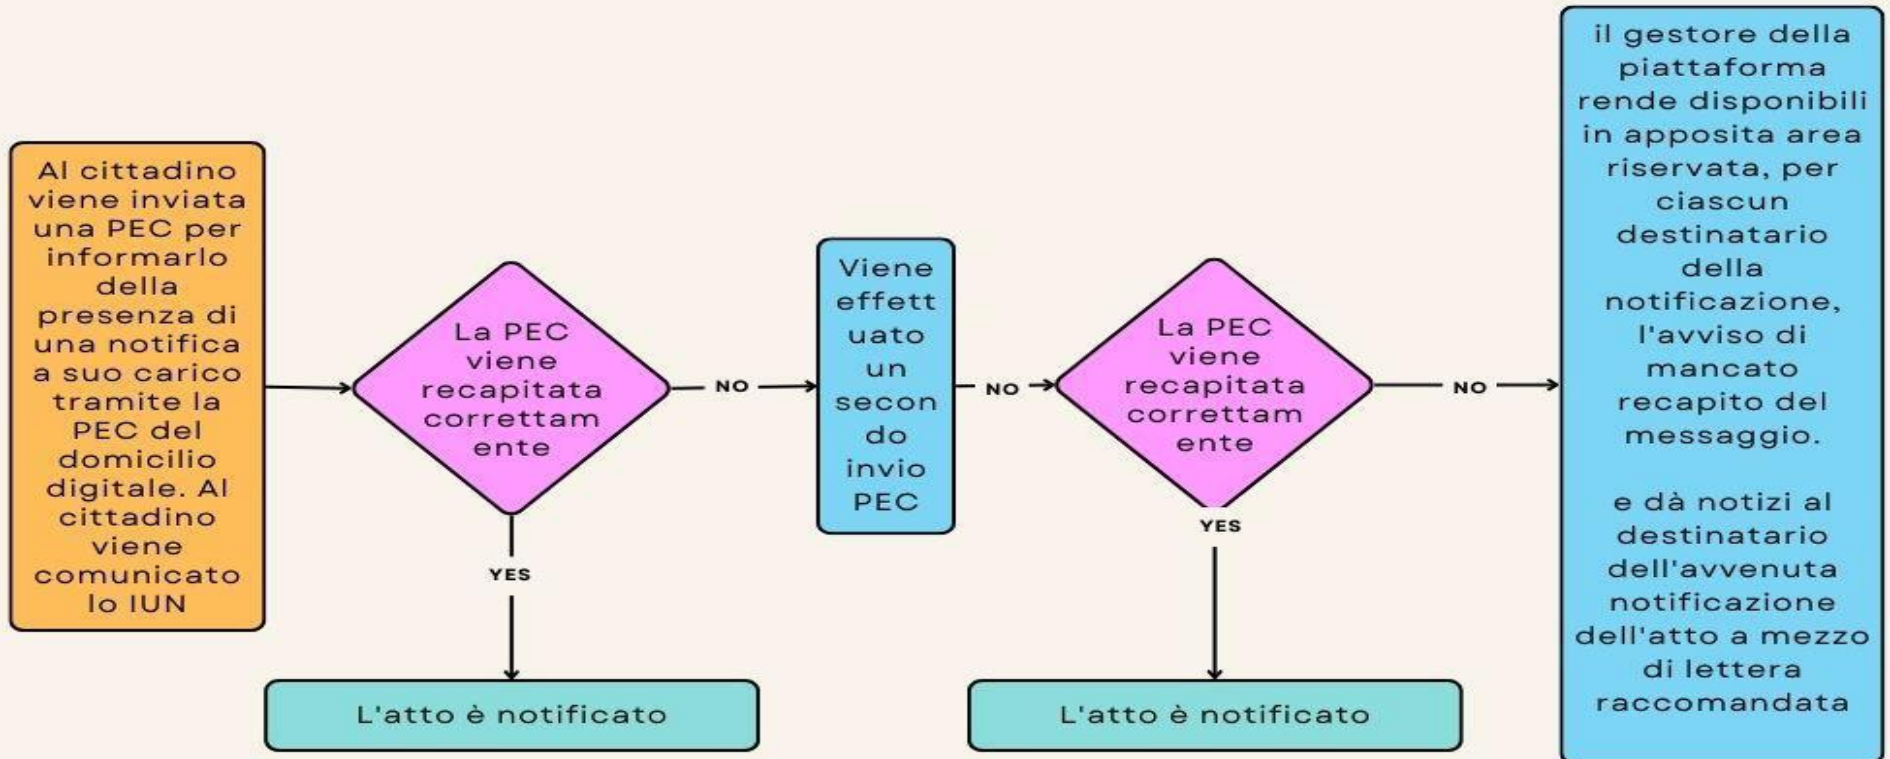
Al cittadino viene inviata una PEC per informarlo della presenza di una notifica a suo carico tramite la PEC del domicilio digitale. Al cittadino viene comunicato lo IUN

La PEC viene recapitata correttamente

NO

YES

L'atto è notificato

Viene effettuato un secondo invio PEC

NO

La PEC viene recapitata correttamente

YES

L'atto è notificato

NO

il gestore della piattaforma rende disponibili in apposita area riservata, per ciascun destinatario della notificazione, l'avviso di mancato recapito del messaggio.

e dà notizi al destinatario dell'avvenuta notificazione dell'atto a mezzo di lettera raccomandata